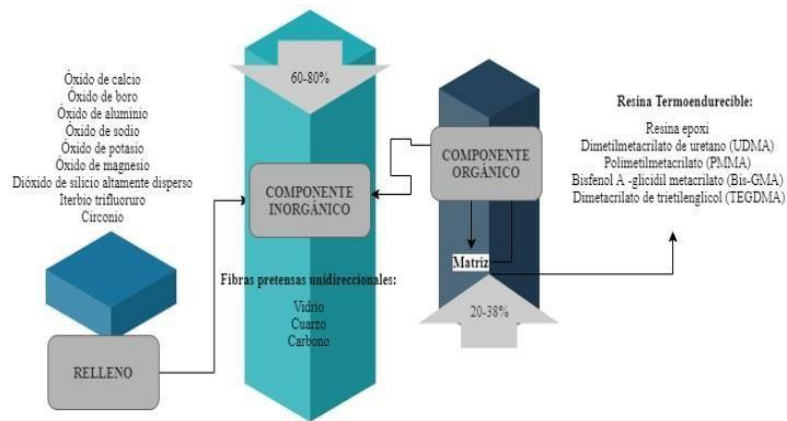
Óxido de calcio
Óxido de boro
Óxido de aluminio
Óxido de sodio
Óxido de potasio
Óxido de magnesio
Dióxido de silicio altamente disperso
Iterbio trifluoruro
Circonio

RELLENO

60-80%

COMPONENTE INORGÁNICO

Fibras pretensas unidireccionales:
Vidrio
Cuarzo
Carbono

COMPONENTE ORGÁNICO

Matriz

20-38%

Resina Termoendurecible:
Resina epoxi
Dimetilmetacrilato de uretano (UDMA)
Polimetilmetacrilato (PMMA)
Bisfenol A -glicidil metacrilato (Bis-GMA)
Dimetacrilato de trietilenglicol (TEGDMA)